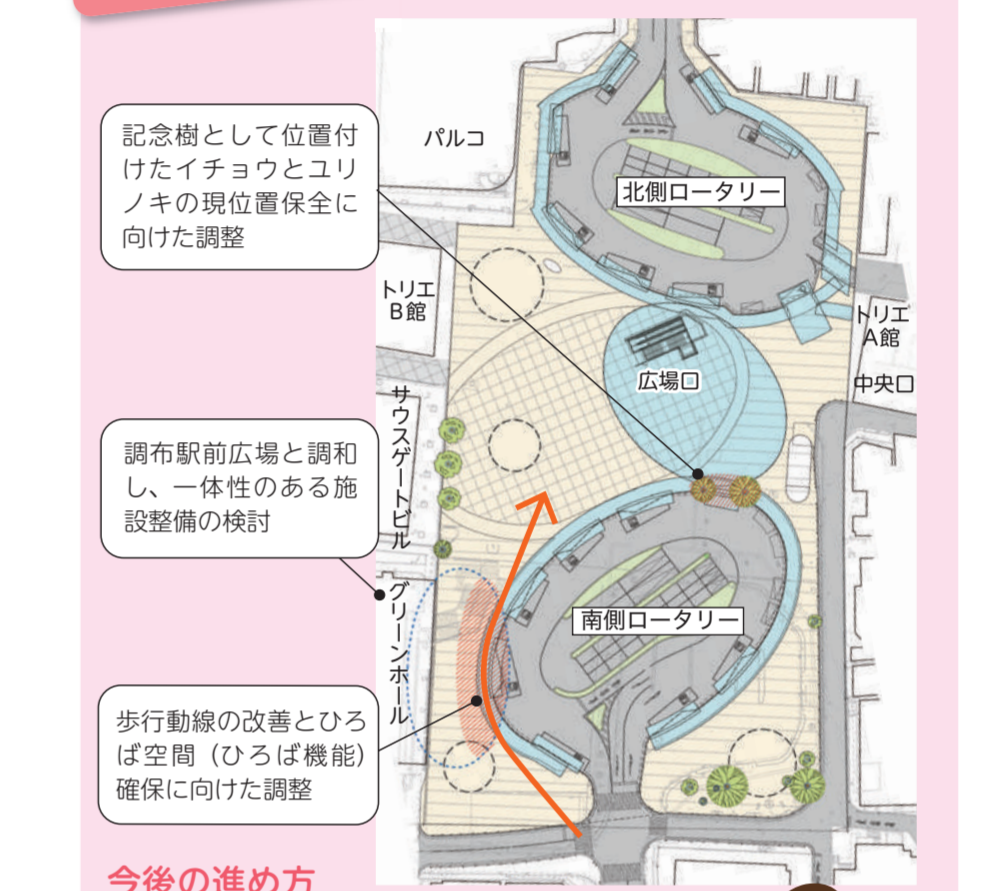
記念樹として位置付けたイチョウとユリノキの現位置保全に向けた調整

パルコ

北側ロータリー

トリエB館

トリエA館

広場口

中央口

サウスゲートビル

調布駅前広場と調和し、一体性のある施設整備の検討

グリーンホール

南側ロータリー

歩行動線の改善とひろば空間（ひろば機能）確保に向けた調整

今後の進め方